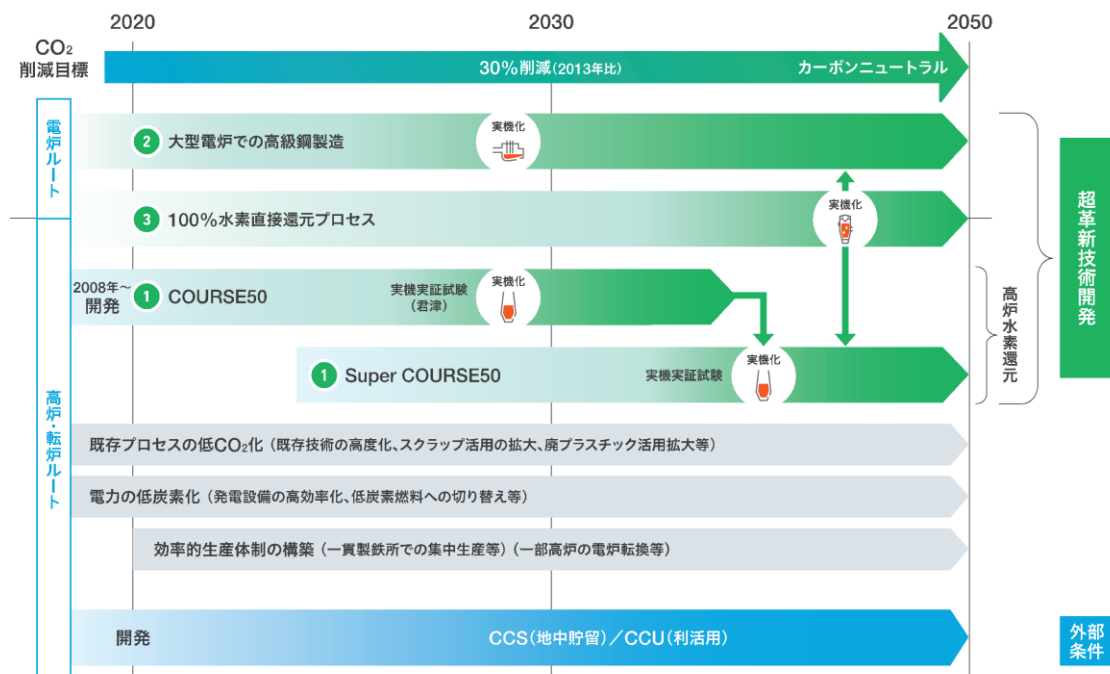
2020

2030

2050

$CO_2$ 削減目標

30%削減(2013年比)

カーボンニュートラル

電炉ルート

2 大型電炉での高級鋼製造

実機化

3 100%水素直接還元プロセス

実機化

2008年～開発

1 COURSE50

実機実証試験(君津)

実機化

1 Super COURSE50

実機実証試験

実機化

高炉・転炉ルート

既存プロセスの低$CO_2$化(既存技術の高度化、スクラップ活用の拡大、廃プラスチック活用拡大等)

電力の低炭素化(発電設備の高効率化、低炭素燃料への切り替え等)

効率的生産体制の構築(一貫製鉄所での集中生産等)(一部高炉の電炉転換等)

開発

CCS(地中貯留)/CCU(利活用)

高炉水素還元

超革新技術開発

外部条件